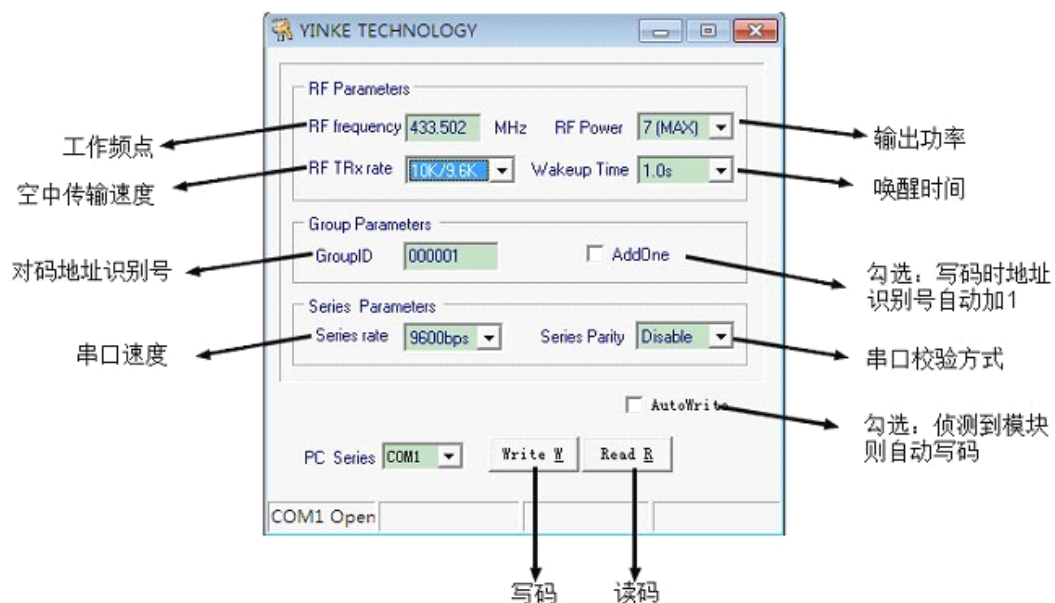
YINKE TECHNOLOGY

RF Parameters

工作频点

RF frequency 433.502 MHz

RF Power 7 (MAX)

输出功率

空中传输速度

RF TRx rate 10K/9.6K

Wakeup Time 1.0s

唤醒时间

Group Parameters

对码地址识别号

GroupID 000001

AddOne

勾选：写码时地址识别号自动加1

Series Parameters

串口速度

Series rate 9600bps

Series Parity Disable

串口校验方式

AutoWrite

勾选：侦测到模块则自动写码

PC Series COM1

Write W

Read R

COM1 Open

写码

读码